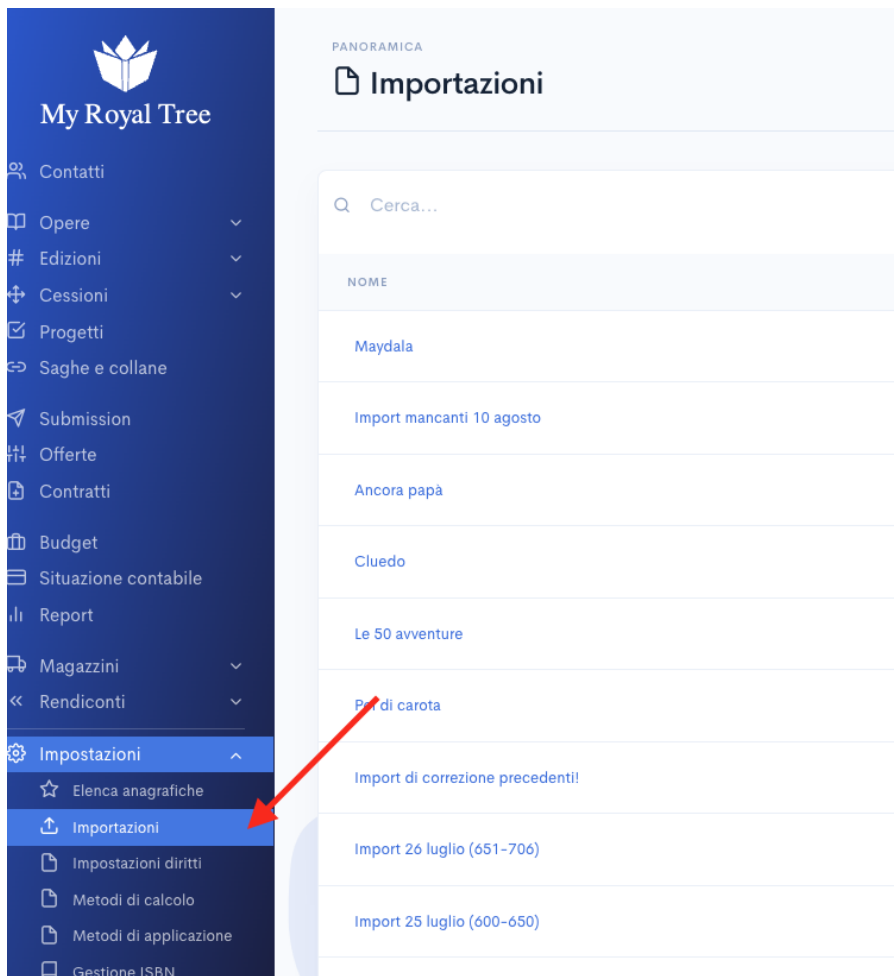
My Royal Tree

Contatti
Opere
Edizioni
Cessioni
Progetti
Saghe e collane
Submission
Offerte
Contratti
Budget
Situazione contabile
Report
Magazzini
Rendiconti
Impostazioni
Elenca anagrafiche
Importazioni
Impostazioni diritti
Metodi di calcolo
Metodi di applicazione
Gestione ISBN

PANORAMICA
Importazioni

Cerca...

NOME

Maydala
Import mancanti 10 agosto
Ancora papà
Cluedo
Le 50 avventure
P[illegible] di carota
Import di correzione precedenti!
Import 26 luglio (651-706)
Import 25 luglio (600-650)